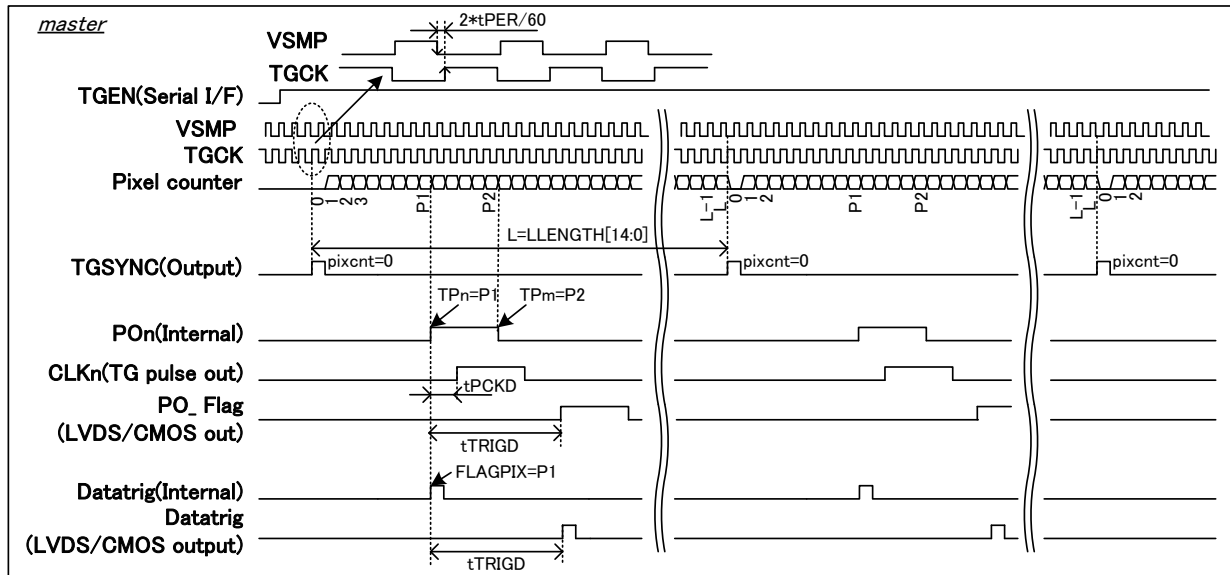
master

2*tPER/60

VSMP

TGCK

TGEN(Serial I/F)

VSMP

TGCK

Pixel counter

0 1 2 3

P1

P2

L-1 L 0 1 2

P1

P2

L-1 L 0 1 2

L=LLENGTH[14:0]

TGSYNC(Output)

pixcnt=0

pixcnt=0

pixcnt=0

TPn=P1

TPm=P2

POn(Internal)

CLKn(TG pulse out)

tPCKD

PO_ Flag (LVDS/CMOS out)

tTRIGD

FLAGPIX=P1

Datatrig(Internal)

Datatrig (LVDS/CMOS output)

tTRIGD